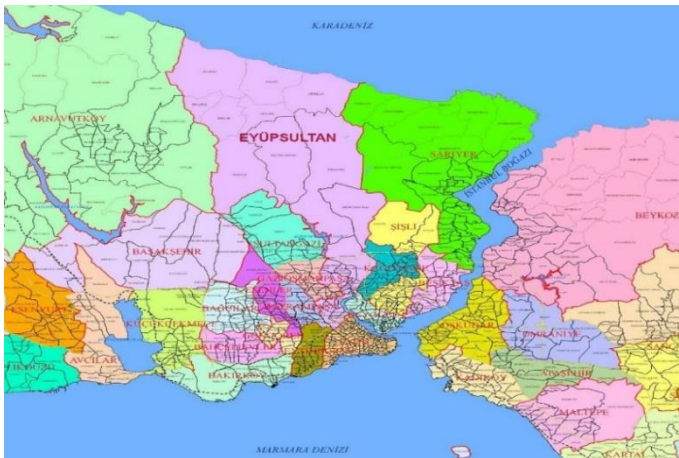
KARADENİZ

ARNAVUTKÖY

EYÜPSULTAN

SARIYER

İSTANBUL BOĞAZI

BEYKOZ

ŞİŞLİ

BAŞAKŞEHİR

SULTANGAZİ

ESENYURT

KÜÇÜKÇEKMECE

ÜSKÜDAR

ÜMRANİYE

AVCILAR

BAĞCILAR

BAKIRKÖY

KADIKÖY

ATAŞEHİR

MALTEPE

BEYLİKDÜZÜ

KARTAL

MARMARA DENİZİ